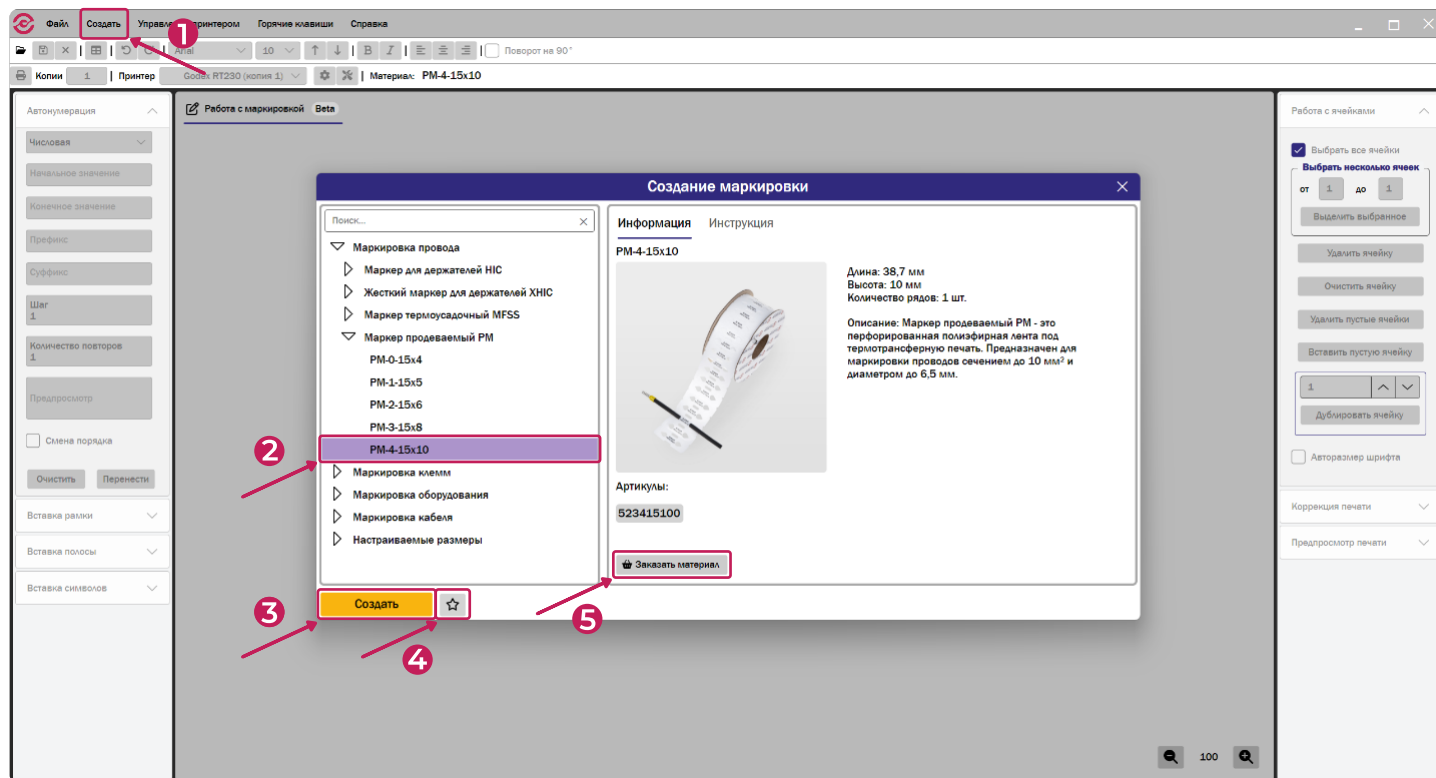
Файл Создать Управле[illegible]ринтером Горячие клавиши Справка

1

Arial 10 Поворот на 90°

Копии 1 | Принтер Godex RT230 (копия 1) | Материал: PM-4-15x10

Автонумерация
Числовая
Начальное значение
Конечное значение
Префикс
Суффикс
Шаг
1
Количество повторов
1
Предпросмотр
Смена порядка
Очистить Перенести
Вставка рамки
Вставка полосы
Вставка символов

Работа с маркировкой Beta

Создание маркировки

Поиск...
Маркировка провода
Маркер для держателей HIC
Жесткий маркер для держателей XHIC
Маркер термоусадочный MFSS
Маркер продеваемый PM
PM-0-15x4
PM-1-15x5
PM-2-15x6
PM-3-15x8
PM-4-15x10
Маркировка клемм
Маркировка оборудования
Маркировка кабеля
Настраиваемые размеры

2

Создать

3

4

Информация Инструкция

PM-4-15x10

Длина: 38,7 мм
Высота: 10 мм
Количество рядов: 1 шт.

Описание: Маркер продеваемый PM - это перфорированная полиэфирная лента под термотрансферную печать. Предназначен для маркировки проводов сечением до 10 мм² и диаметром до 6,5 мм.

Артикулы:
523415100

Заказать материал

5

Работа с ячейками
Выбрать все ячейки
Выбрать несколько ячеек
от 1 до 1
Выделить выбранное
Удалить ячейку
Очистить ячейку
Удалить пустые ячейки
Вставить пустую ячейку
1
Дублировать ячейку
Авторазмер шрифта
Коррекция печати
Предпросмотр печати

100